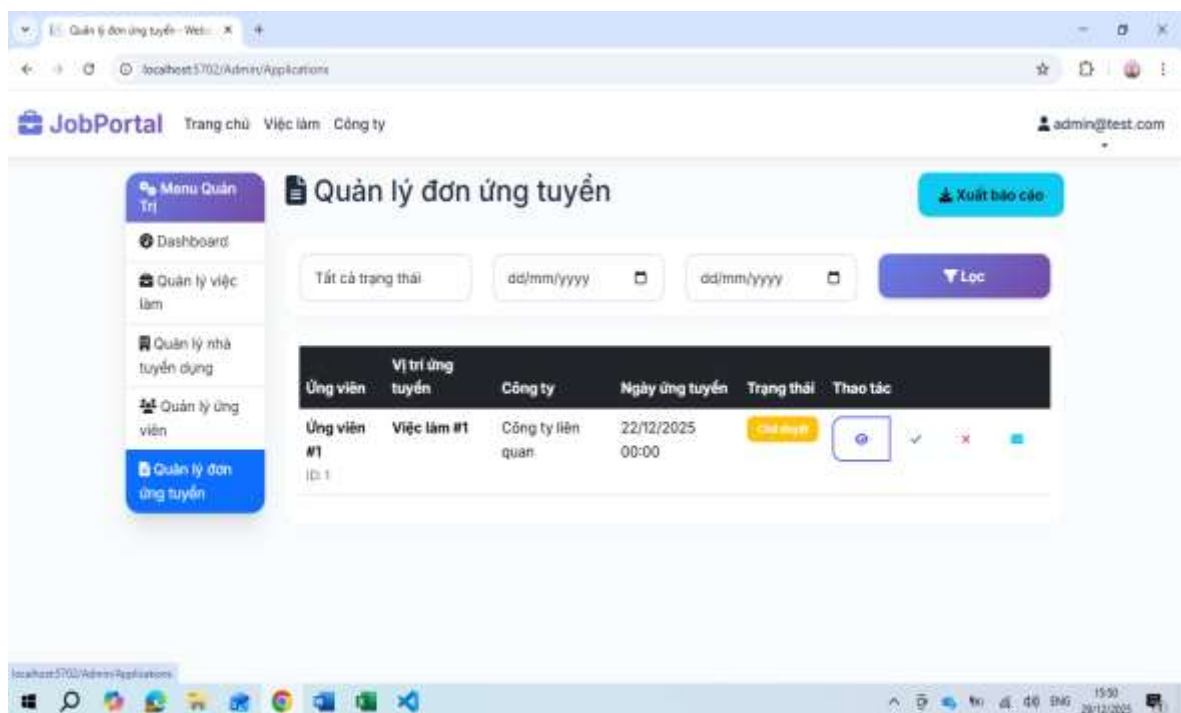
Quản lý đơn ứng tuyển - Web ×
localhost:5702/Admin/Applications

JobPortal Trang chủ Việc làm Công ty
admin@test.com

Menu Quản Trị
Dashboard
Quản lý việc làm
Quản lý nhà tuyển dụng
Quản lý ứng viên
Quản lý đơn ứng tuyển

Quản lý đơn ứng tuyển
Xuất báo cáo

Tất cả trạng thái
dd/mm/yyyy
dd/mm/yyyy
Lọc

| Ứng viên | Vị trí ứng tuyển | Công ty | Ngày ứng tuyển | Trạng thái | Thao tác |
|---|---|---|---|---|---|
| Ứng viên #1 ID: 1 | Việc làm #1 | Công ty liên quan | 22/12/2025 00:00 | Chờ duyệt | |

localhost:5702/Admin/Applications

ENG 15:50 29/12/2025